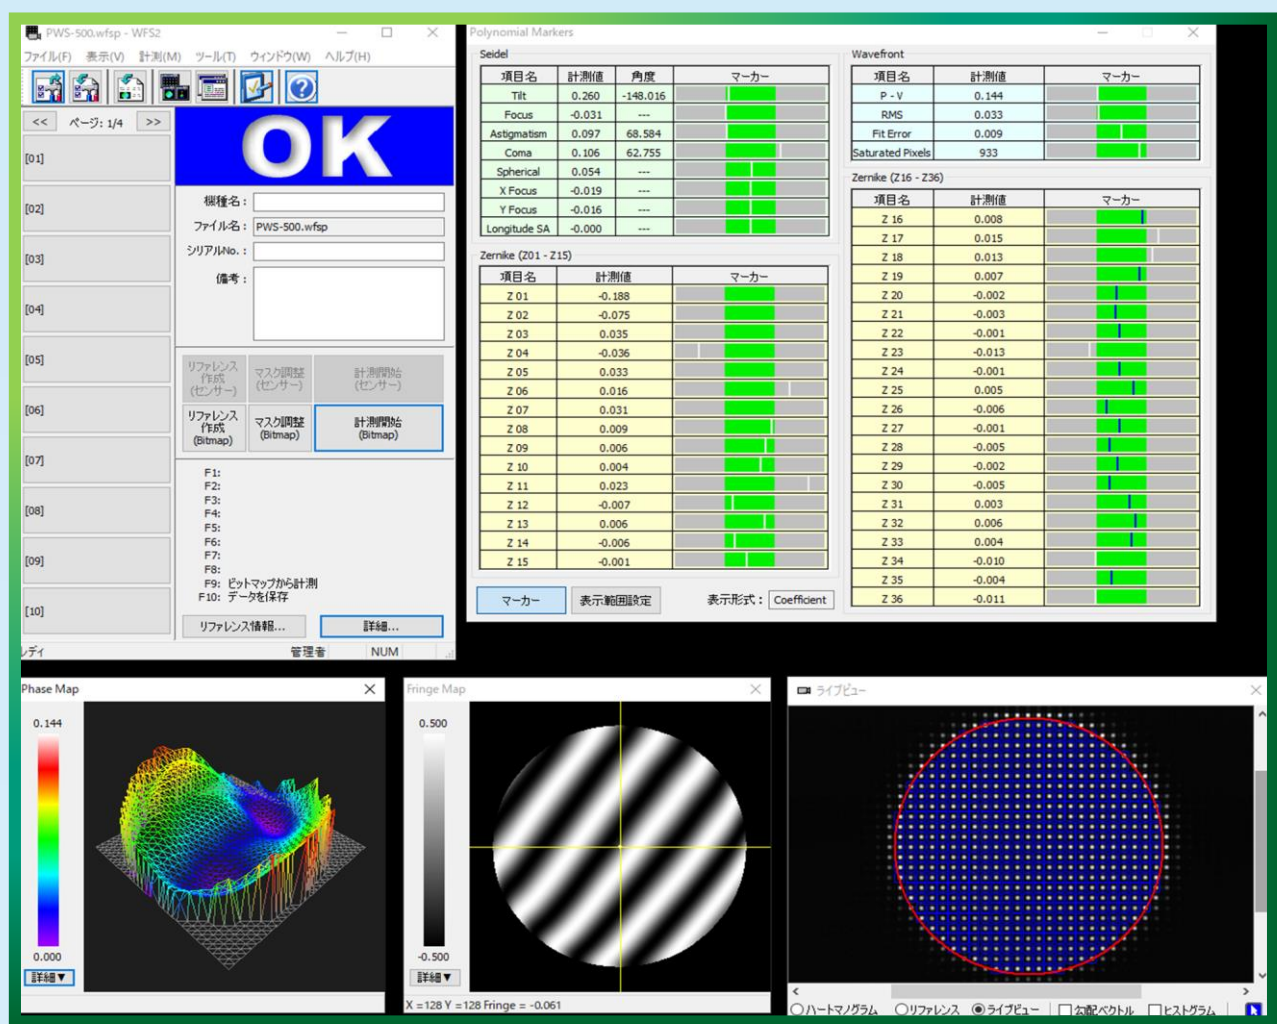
PWS-500.wfsp - WFS2

ファイル(F) 表示(V) 計測(M) ツール(T) ウィンドウ(W) ヘルプ(H)

<< ページ: 1/4 >>

[01]
[02]
[03]
[04]
[05]
[06]
[07]
[08]
[09]
[10]

OK

機種名：
ファイル名： PWS-500.wfsp
シリアルNo.：
備考：

リファレンス作成(センサー) マスク調整(センサー) 計測開始(センサー)
リファレンス作成(Bitmap) マスク調整(Bitmap) 計測開始(Bitmap)

F1:
F2:
F3:
F4:
F5:
F6:
F7:
F8:
F9: ビットマップから計測
F10: データを保存

リファレンス情報... 詳細...

レディ 管理者 NUM

Polynomial Markers

Seidel

| 項目名 | 計測値 | 角度 | マーカー |
|---|---|---|---|
| Tilt | 0.260 | -148.016 | |
| Focus | -0.031 | --- | |
| Astigmatism | 0.097 | 68.584 | |
| Coma | 0.106 | 62.755 | |
| Spherical | 0.054 | --- | |
| X Focus | -0.019 | --- | |
| Y Focus | -0.016 | --- | |
| Longitude SA | -0.000 | --- | |

Zernike (Z01 - Z15)

| 項目名 | 計測値 | マーカー |
|---|---|---|
| Z 01 | -0.188 | |
| Z 02 | -0.075 | |
| Z 03 | 0.035 | |
| Z 04 | -0.036 | |
| Z 05 | 0.033 | |
| Z 06 | 0.016 | |
| Z 07 | 0.031 | |
| Z 08 | 0.009 | |
| Z 09 | 0.006 | |
| Z 10 | 0.004 | |
| Z 11 | 0.023 | |
| Z 12 | -0.007 | |
| Z 13 | 0.006 | |
| Z 14 | -0.006 | |
| Z 15 | -0.001 | |

Wavefront

| 項目名 | 計測値 | マーカー |
|---|---|---|
| P - V | 0.144 | |
| RMS | 0.033 | |
| Fit Error | 0.009 | |
| Saturated Pixels | 933 | |

Zernike (Z16 - Z36)

| 項目名 | 計測値 | マーカー |
|---|---|---|
| Z 16 | 0.008 | |
| Z 17 | 0.015 | |
| Z 18 | 0.013 | |
| Z 19 | 0.007 | |
| Z 20 | -0.002 | |
| Z 21 | -0.003 | |
| Z 22 | -0.001 | |
| Z 23 | -0.013 | |
| Z 24 | -0.001 | |
| Z 25 | 0.005 | |
| Z 26 | -0.006 | |
| Z 27 | -0.001 | |
| Z 28 | -0.005 | |
| Z 29 | -0.002 | |
| Z 30 | -0.005 | |
| Z 31 | 0.003 | |
| Z 32 | 0.006 | |
| Z 33 | 0.004 | |
| Z 34 | -0.010 | |
| Z 35 | -0.004 | |
| Z 36 | -0.011 | |

マーカー 表示範囲設定 表示形式： Coefficient

Phase Map
0.144
0.000
詳細▼

Fringe Map
0.500
-0.500
詳細▼
X =128 Y =128 Fringe = -0.061

ライブビュー
ハートマングラム リファレンス ライブビュー 勾配ベクトル ヒストグラム